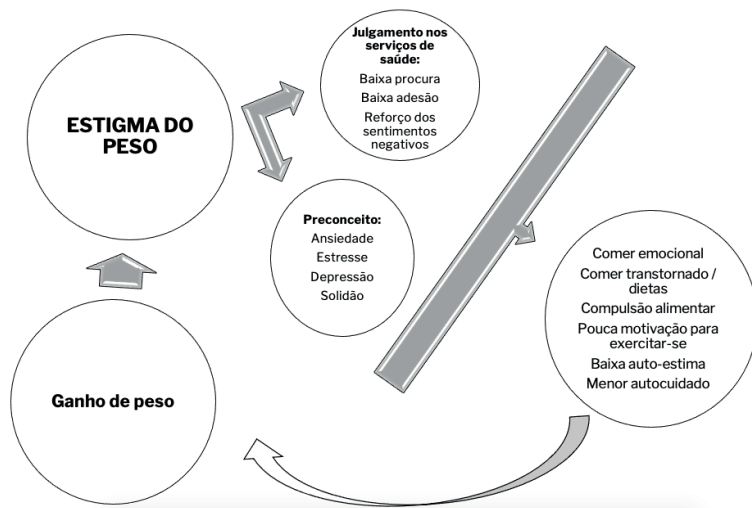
ESTIGMA DO PESO

Julgamento nos serviços de saúde:
Baixa procura
Baixa adesão
Reforço dos sentimentos negativos

Preconceito:
Ansiedade
Estresse
Depressão
Solidão

Comer emocional
Comer transtornado / dietas
Compulsão alimentar
Pouca motivação para exercitar-se
Baixa auto-estima
Menor autocuidado

Ganho de peso